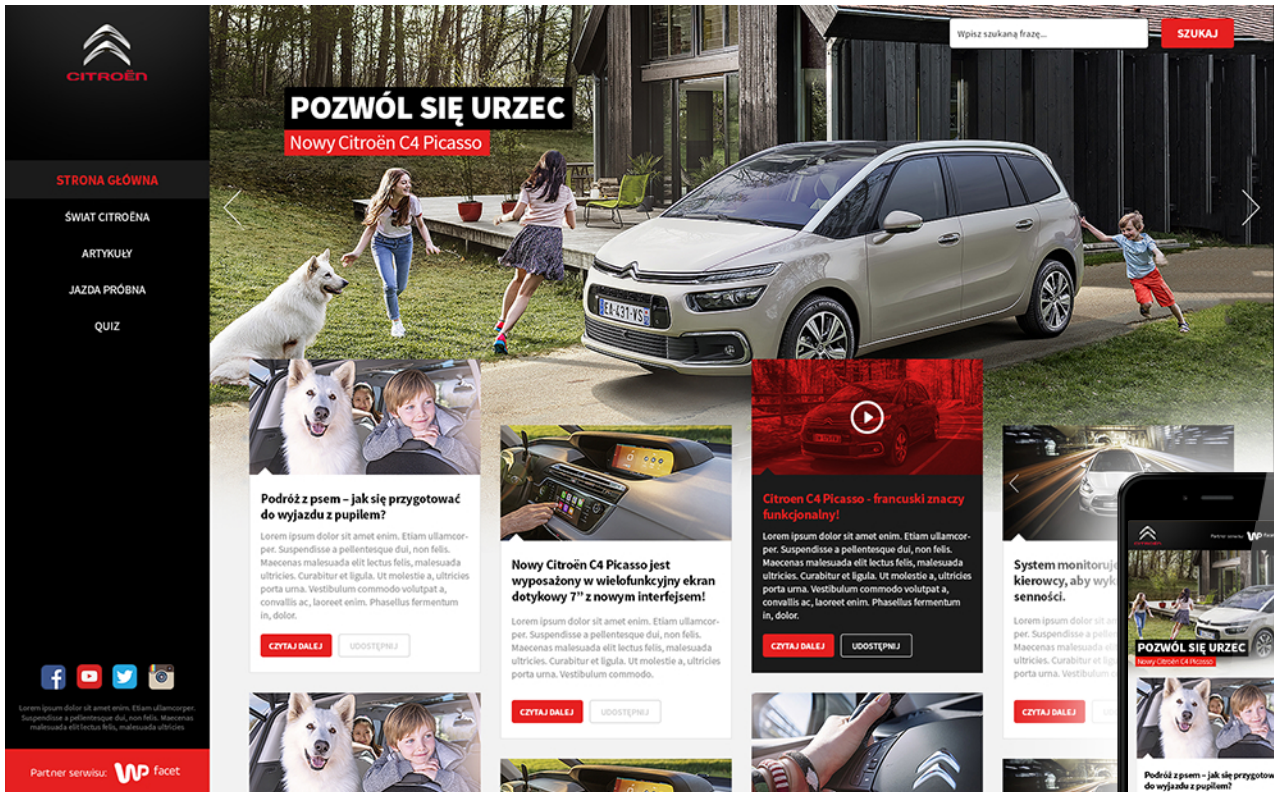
CITROËN

STRONA GŁÓWNA
ŚWIAT CITROËNA
ARTYKUŁY
JAZDA PRÓBNA
QUIZ

Lorem ipsum dolor sit amet enim. Etiam ullamcorper. Suspendisse a pellentesque dui, non felis. Maecenas malesuada elit lectus felis, malesuada ultricies

Partner serwisu: WP facet

Wpisz szukaną frazę...
SZUKAJ

POZWÓL SIĘ URZEC
Nowy Citroën C4 Picasso

EA-431-WS

Podróż z psem – jak się przygotować do wyjazdu z pupilem?
Lorem ipsum dolor sit amet enim. Etiam ullamcorper. Suspendisse a pellentesque dui, non felis. Maecenas malesuada elit lectus felis, malesuada ultricies. Curabitur et ligula. Ut molestie a, ultricies porta urna. Vestibulum commodo volutpat a, convallis ac, laoreet enim. Phasellus fermentum in, dolor.
CZYTAJ DALEJ
UDOSTĘPNIJ

Nowy Citroën C4 Picasso jest wyposażony w wielofunkcyjny ekran dotykowy 7” z nowym interfejsem!
Lorem ipsum dolor sit amet enim. Etiam ullamcorper. Suspendisse a pellentesque dui, non felis. Maecenas malesuada elit lectus felis, malesuada ultricies. Curabitur et ligula. Ut molestie a, ultricies porta urna. Vestibulum commodo.
CZYTAJ DALEJ
UDOSTĘPNIJ

Citroen C4 Picasso - francuski znaczy funkcjonalny!
Lorem ipsum dolor sit amet enim. Etiam ullamcorper. Suspendisse a pellentesque dui, non felis. Maecenas malesuada elit lectus felis, malesuada ultricies. Curabitur et ligula. Ut molestie a, ultricies porta urna. Vestibulum commodo volutpat a, convallis ac, laoreet enim. Phasellus fermentum in, dolor.
CZYTAJ DALEJ
UDOSTĘPNIJ

System monitorująceg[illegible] kierowcy, aby wyk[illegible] senności.
Lorem ipsum dolor sit amet enim. Etiam ullamcorper. Suspendisse a pellentesque dui, non felis. Maecenas malesuada elit lectus felis, malesuada ultricies. Curabitur et ligula. Ut molestie a, ultricies porta urna. Vestibulum commodo.
CZYTAJ DALEJ

Partner serwisu: WP facet
POZWÓL SIĘ URZEC
Nowy Citroën C4 Picasso
Podróż z psem – jak się przygotować do wyjazdu z pupilem?